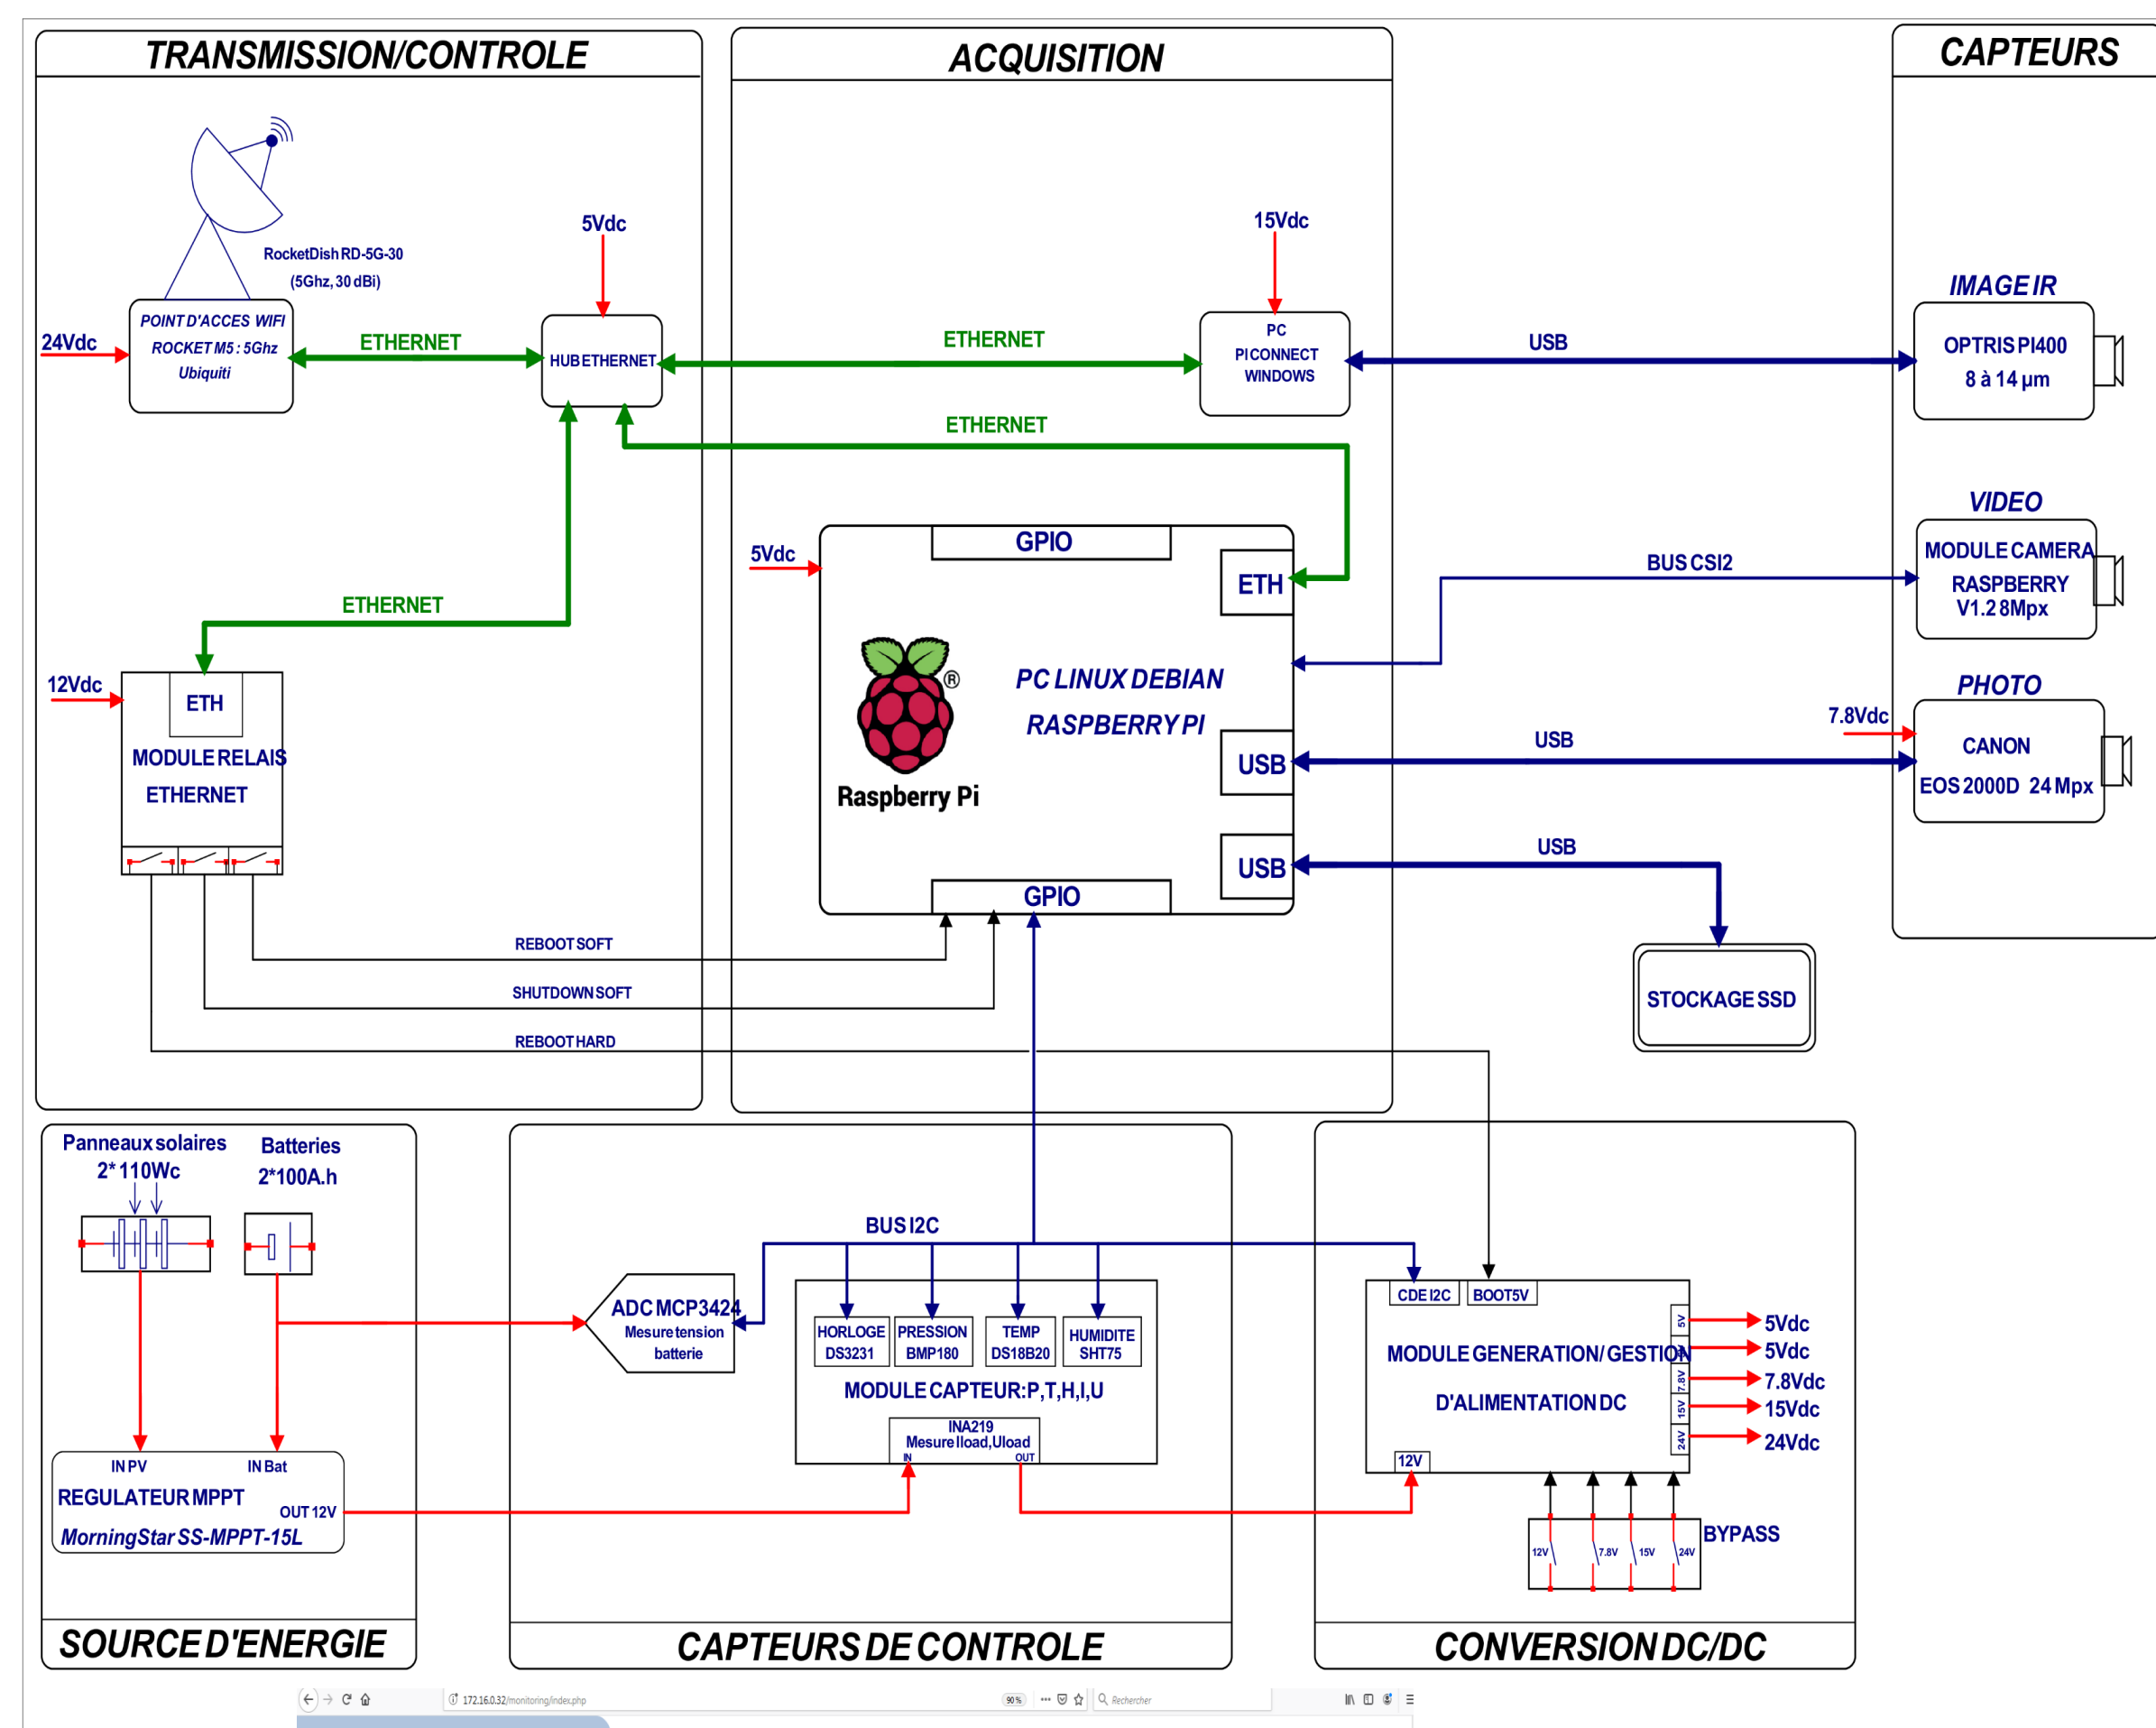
TRANSMISSION/CONTROLE

ACQUISITION

CAPTEURS

RocketDish RD-5G-30
(5Ghz, 30 dBi)

5Vdc

15Vdc

24Vdc

POINT D'ACCES WIFI
ROCKET M5 : 5Ghz
Ubiquiti

ETHERNET

HUB ETHERNET

ETHERNET

PC
PI CONNECT
WINDOWS

USB

IMAGE IR

OPTRIS PI400
8 à 14 µm

ETHERNET

VIDEO

MODULE CAMERA
RASPBERRY
V1.2 8Mpx

5Vdc

GPIO

ETH

BUS CSI2

ETHERNET

12Vdc

ETH

MODULE RELAIS
ETHERNET

PC LINUX DEBIAN
RASPBERRY PI

Raspberry Pi

PHOTO

7.8Vdc

USB

USB

CANON
EOS 2000D 24 Mpx

USB

USB

GPIO

REBOOT SOFT

SHUTDOWN SOFT

REBOOT HARD

STOCKAGE SSD

Panneaux solaires
2* 110Wc

Batteries
2*100A.h

BUS I2C

ADC MCP3424
Mesure tension
batterie

HORLOGE
DS3231

PRESSION
BMP180

TEMP
DS18B20

HUMIDITE
SHT75

CDE I2C

BOOT5V

MODULE GENERATION/ GESTION
D'ALIMENTATION DC

5V
5V
7.8V
15V
24V

5Vdc
5Vdc
7.8Vdc
15Vdc
24Vdc

MODULE CAPTEUR:P,T,H,I,U

INA219
Mesure Iload,Uload
IN
OUT

IN PV
IN Bat
REGULATEUR MPPT
OUT 12V
MorningStar SS-MPPT-15L

12V

BYPASS
12V
7.8V
15V
24V

SOURCE D'ENERGIE

CAPTEURS DE CONTROLE

CONVERSION DC/DC

172.16.0.32/monitoring/index.php
90 %
Rechercher